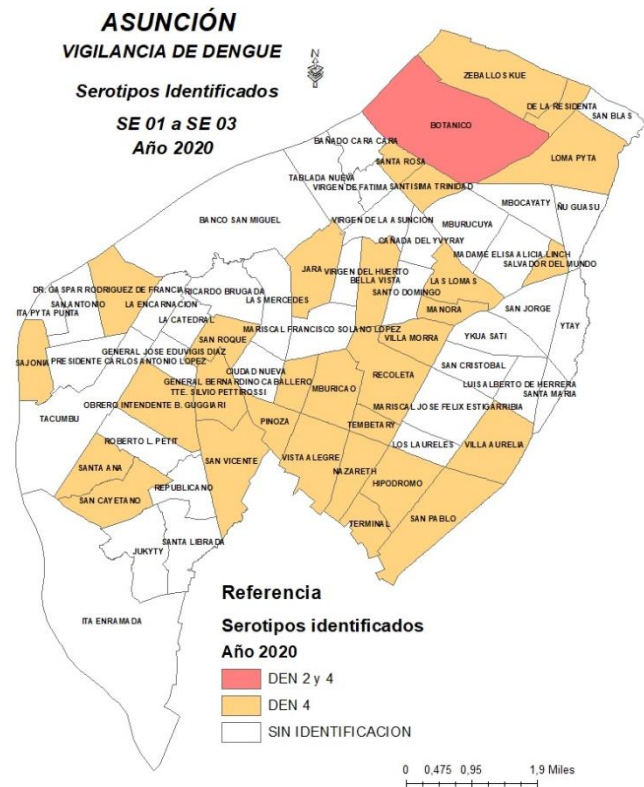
ASUNCIÓN
VIGILANCIA DE DENGUE

Serotipos Identificados

SE 01 a SE 03
Año 2020

N

ZEBALLOS KUE
BOTANICO
DE LA RESIDENTA
SAN BLAS
BAÑADO CARA CARA
SANTA ROSA
LOMA PYTA
TABLADA NUEVA
VIRGEN DE FATIMA
SANTISIMA TRINIDAD
MBOCAYATY
ÑU GUASU
BANCO SAN MIGUEL
VIRGEN DE LA ASUNCION
MBURUCUYA
CAÑADA DEL YVYRAY
MADAME ELISA ALICIA LINCH
SALVADOR DEL MUNDO
JARA
VIRGEN DEL HUERTO
BELLA VISTA
LAS LOMAS
DR. GASPAR RODRIGUEZ DE FRANCIA
RICARDO BRUGADA
LAS MERCEDES
SANTO DOMINGO
SAN JORGE
SAN ANTONIO
LA ENCARNACION
MANORA
YTAY
ITA PYTA PUNTA
LA CATEDRAL
MARISCAL FRANCISCO SOLANO LOPEZ
YKUA SATI
SAN ROQUE
VILLA MORRA
SAJONIA
GENERAL JOSE EDUVIGIS DIAZ
PRESIDENTE CARLOS ANTONIO LOPEZ
CIUDAD NUEVA
SAN CRISTOBAL
GENERAL BERNARDINO CABALLERO
RECOLETA
LUIS ALBERTO DE HERRERA
TTE. SILVIO PETTIROSSI
MBURICAO
SANTA MARIA
OBRERO INTENDENTE B. GUGGIARI
MARISCAL JOSE FELIX ESTIGARRIBIA
TACUMBU
PINOZA
TEMBETARY
ROBERTO L. PETIT
LOS LAURELES
VILLA AURELIA
SAN VICENTE
VISTA ALEGRE
NAZARETH
SANTA ANA
HIPODROMO
REPUBLICANO
SAN CAYETANO
SAN PABLO
TERMINAL
SANTA LIBRADA
JUKYTY
ITA ENRAMADA

Referencia
Serotipos identificados
Año 2020
DEN 2 y 4
DEN 4
SIN IDENTIFICACION

0 0,475 0,95 1,9 Miles